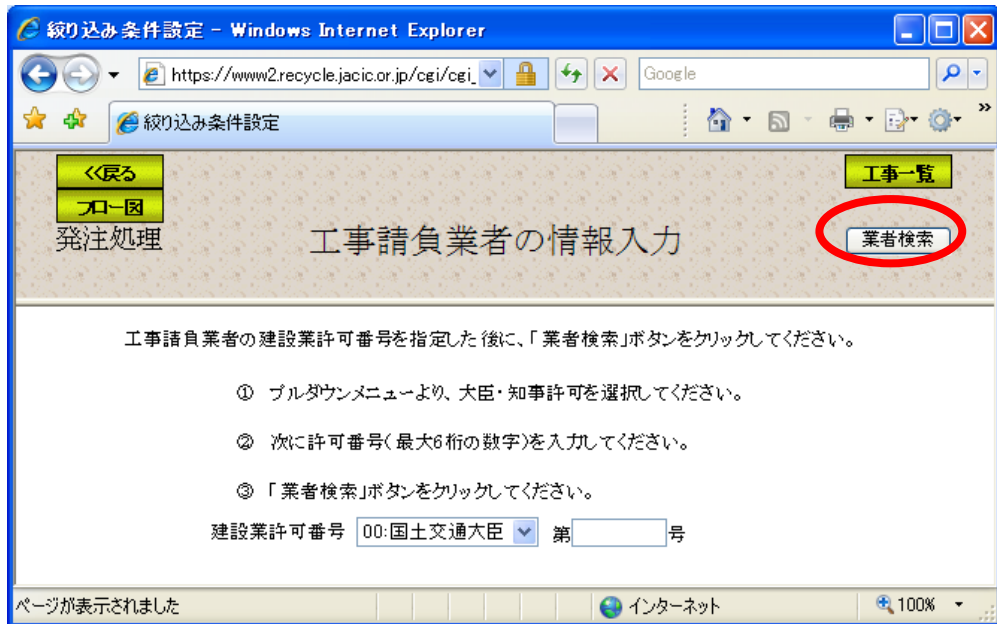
絞り込み条件設定 - Windows Internet Explorer

https://www2.recycle.jacic.or.jp/cgi/cgi_

Google

絞り込み条件設定

<<戻る

フロー図

発注処理

工事請負業者の情報入力

工事一覧

業者検索

工事請負業者の建設業許可番号を指定した後に、「業者検索」ボタンをクリックしてください。

① プルダウンメニューより、大臣・知事許可を選択してください。

② 次に許可番号(最大6桁の数字)を入力してください。

③「業者検索」ボタンをクリックしてください。

建設業許可番号 00:国土交通大臣 第 号

ページが表示されました

インターネット

100%